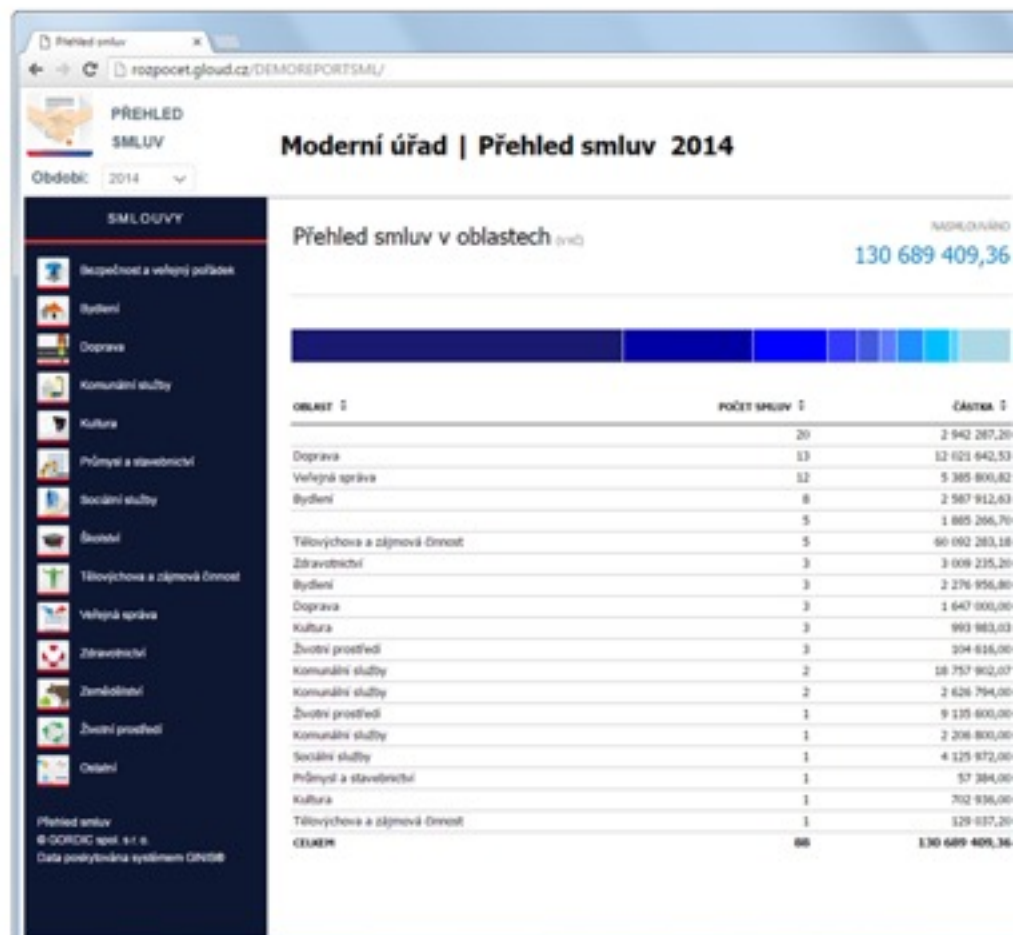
Přehled smluv ×

rozpocet.gloud.cz/DEMOREPORTSML/

PŘEHLED
SMLUV

Období: 2014

Moderní úřad | Přehled smluv 2014

SMLOUVY

Bezpečnost a veřejný pořádek
Bydlení
Doprava
Komunální služby
Kultura
Průmysl a stavebnictví
Sociální služby
Školství
Tělovýchova a zájmová činnost
Veřejná správa
Zdravotnictví
Zemědělství
Životní prostředí
Ostatní

Přehled smluv
© GORDIC spol. s r. o.
Data poskytována systémem GINIS®

Přehled smluv v oblastech (v Kč)

NASMLOUVÁNO
130 689 409,36

| OBLAST ⇕ | POČET SMLUV ⇕ | ČÁSTKA ⇕ |
|---|---|---|
| | 20 | 2 942 287,20 |
| Doprava | 13 | 12 021 642,53 |
| Veřejná správa | 12 | 5 385 800,82 |
| Bydlení | 8 | 2 587 912,63 |
| | 5 | 1 885 266,70 |
| Tělovýchova a zájmová činnost | 5 | 60 092 283,18 |
| Zdravotnictví | 3 | 3 009 235,20 |
| Bydlení | 3 | 2 276 956,80 |
| Doprava | 3 | 1 647 000,00 |
| Kultura | 3 | 993 983,03 |
| Životní prostředí | 3 | 104 616,00 |
| Komunální služby | 2 | 18 757 902,07 |
| Komunální služby | 2 | 2 626 794,00 |
| Životní prostředí | 1 | 9 135 600,00 |
| Komunální služby | 1 | 2 206 800,00 |
| Sociální služby | 1 | 4 125 972,00 |
| Průmysl a stavebnictví | 1 | 57 384,00 |
| Kultura | 1 | 702 936,00 |
| Tělovýchova a zájmová činnost | 1 | 129 037,20 |
| CELKEM | 88 | 130 689 409,36 |